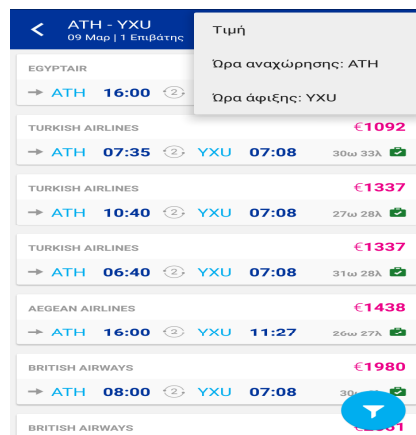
ATH - YXU
09 Μαρ | 1 Επιβάτης

Τιμή

Ώρα αναχώρησης: ATH

Ώρα άφιξης: YXU

EGYPTAIR
ATH 16:00 2

TURKISH AIRLINES €1092
ATH 07:35 2 YXU 07:08 30ω 33λ

TURKISH AIRLINES €1337
ATH 10:40 2 YXU 07:08 27ω 28λ

TURKISH AIRLINES €1337
ATH 06:40 2 YXU 07:08 31ω 28λ

AEGEAN AIRLINES €1438
ATH 16:00 2 YXU 11:27 26ω 27λ

BRITISH AIRWAYS €1980
ATH 08:00 2 YXU 07:08 30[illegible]

BRITISH AIRWAYS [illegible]